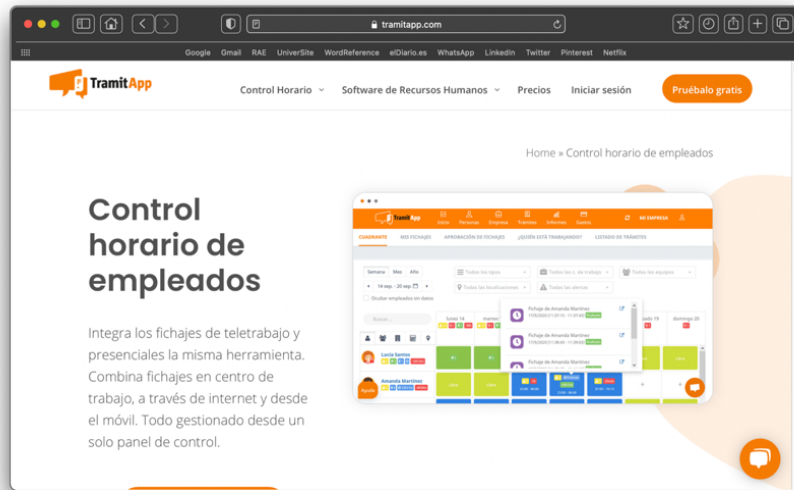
tramitapp.com

Google Gmail RAE UniverSite WordReference elDiario.es WhatsApp LinkedIn Twitter Pinterest Netflix

TramitApp

Control Horario Software de Recursos Humanos Precios Iniciar sesión Pruébalo gratis

Home » Control horario de empleados

Control horario de empleados

Integra los fichajes de teletrabajo y presenciales la misma herramienta. Combina fichajes en centro de trabajo, a través de internet y desde el móvil. Todo gestionado desde un solo panel de control.

CUADRANTE MIS FICHAJES APROBACIÓN DE FICHAJES ¿QUIÉN ESTÁ TRABAJANDO? LISTADO DE TRÁMITES

Semana Mes Año

Fichaje de Amanda Martínez

Fichaje de Amanda Martínez

Fichaje de Amanda Martínez

Lucía Santos

Amanda Martínez

lunes 14

domingo 20